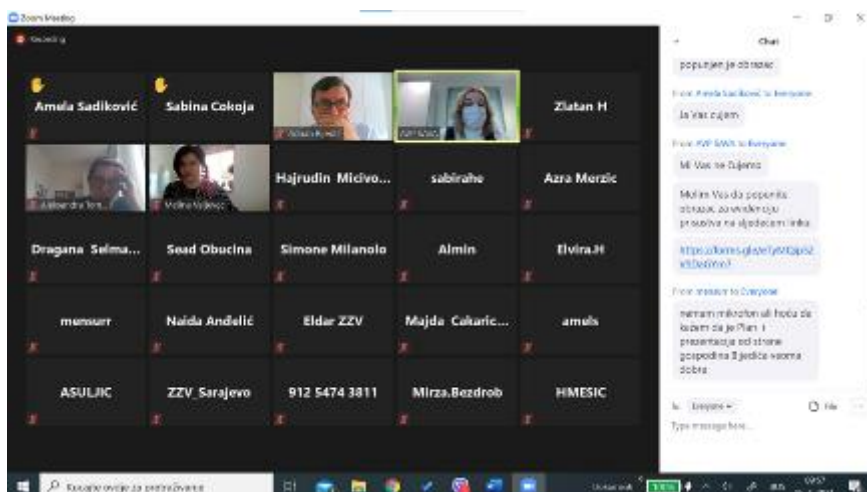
Zoom Meeting

Recording

Amela Sadiković

Sabina Cokoja

Zlatan H

Hajrudin Micivo...

sabirahe

Azra Merzic

Dragana Selma...

Sead Obucina

Simone Milanolo

Almin

Elvira.H

mensurr

Naida Anđelić

Eldar ZZV

Majda Cakaric...

amels

ASULJIC

ZZV_Sarajevo

912 5474 3811

Mirza.Bezdrob

HMESIC

Chat

popunjen je obrazac

From Amela Sadiković to Everyone

Ja Vas čujem

From AVP SAVA to Everyone

Mi Vas ne čujemo

Molim Vas da popunite obrazac za evidenciju prisustva na sljedećem linku

https://forms.gle/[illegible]

From mensurr to Everyone

nemam mikrofon ali htio da kažem da je Plan i prezentacija od strane gospodina Bijedića veoma dobra

To: Everyone

File

Type message here...

Kucajte ovdje za pretraživanje